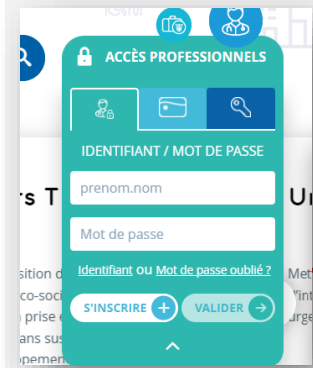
ACCÈS PROFESSIONNELS

IDENTIFIANT / MOT DE PASSE

prenom.nom

Mot de passe

Identifiant ou Mot de passe oublié ?

S'INSCRIRE

VALIDER

rs T

Ur

sition d

co-soci

prise e

ans sus

ppeme

Met

"int

urge